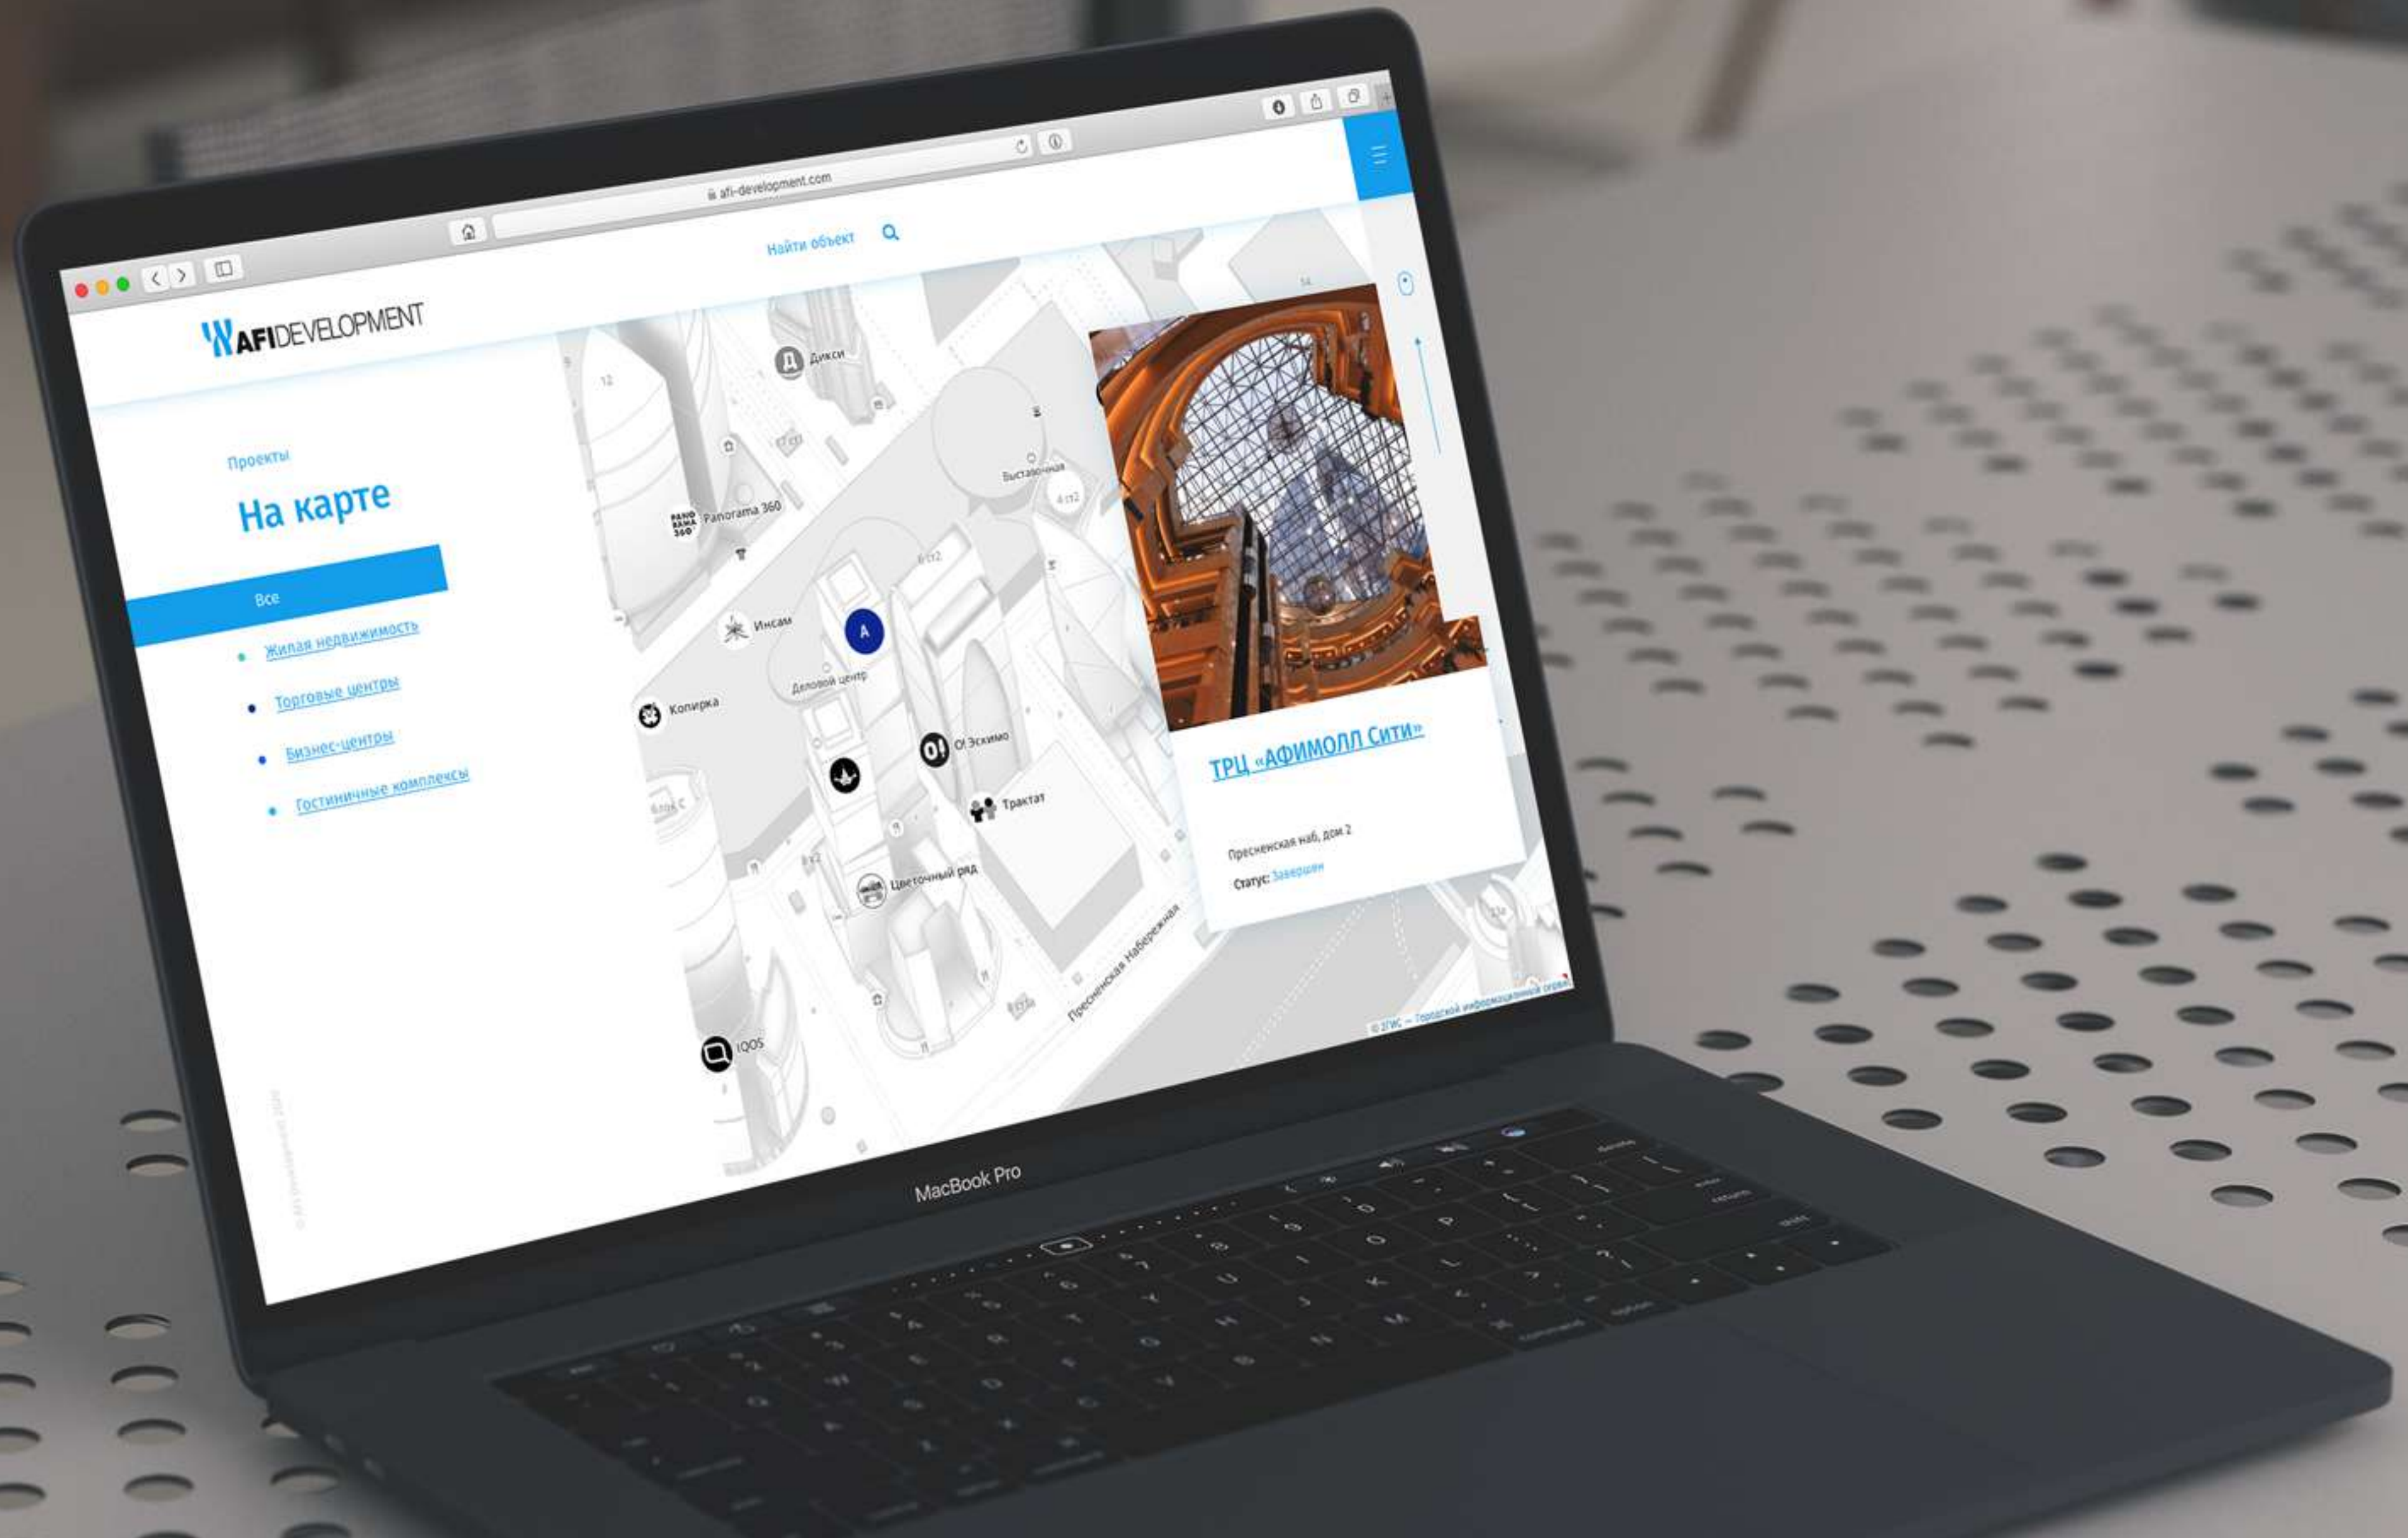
afi-development.com

AFIDEVELOPMENT

Найти объект

Проекты

На карте

Все

Жилая недвижимость

Торговые центры

Бизнес-центры

Гостиничные комплексы

Дикси

Panorama 360

Выставочная

Инсам

A

Деловой центр

Копирка

O! Эскимо

Трактат

Цветочный ряд

IQOS

Пресненская Набережная

ТРЦ «АФИМОЛЛ Сити»

Пресненская наб, дом 2

Статус: Завершен

© 2ГИС — Городской информационный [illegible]

MacBook Pro